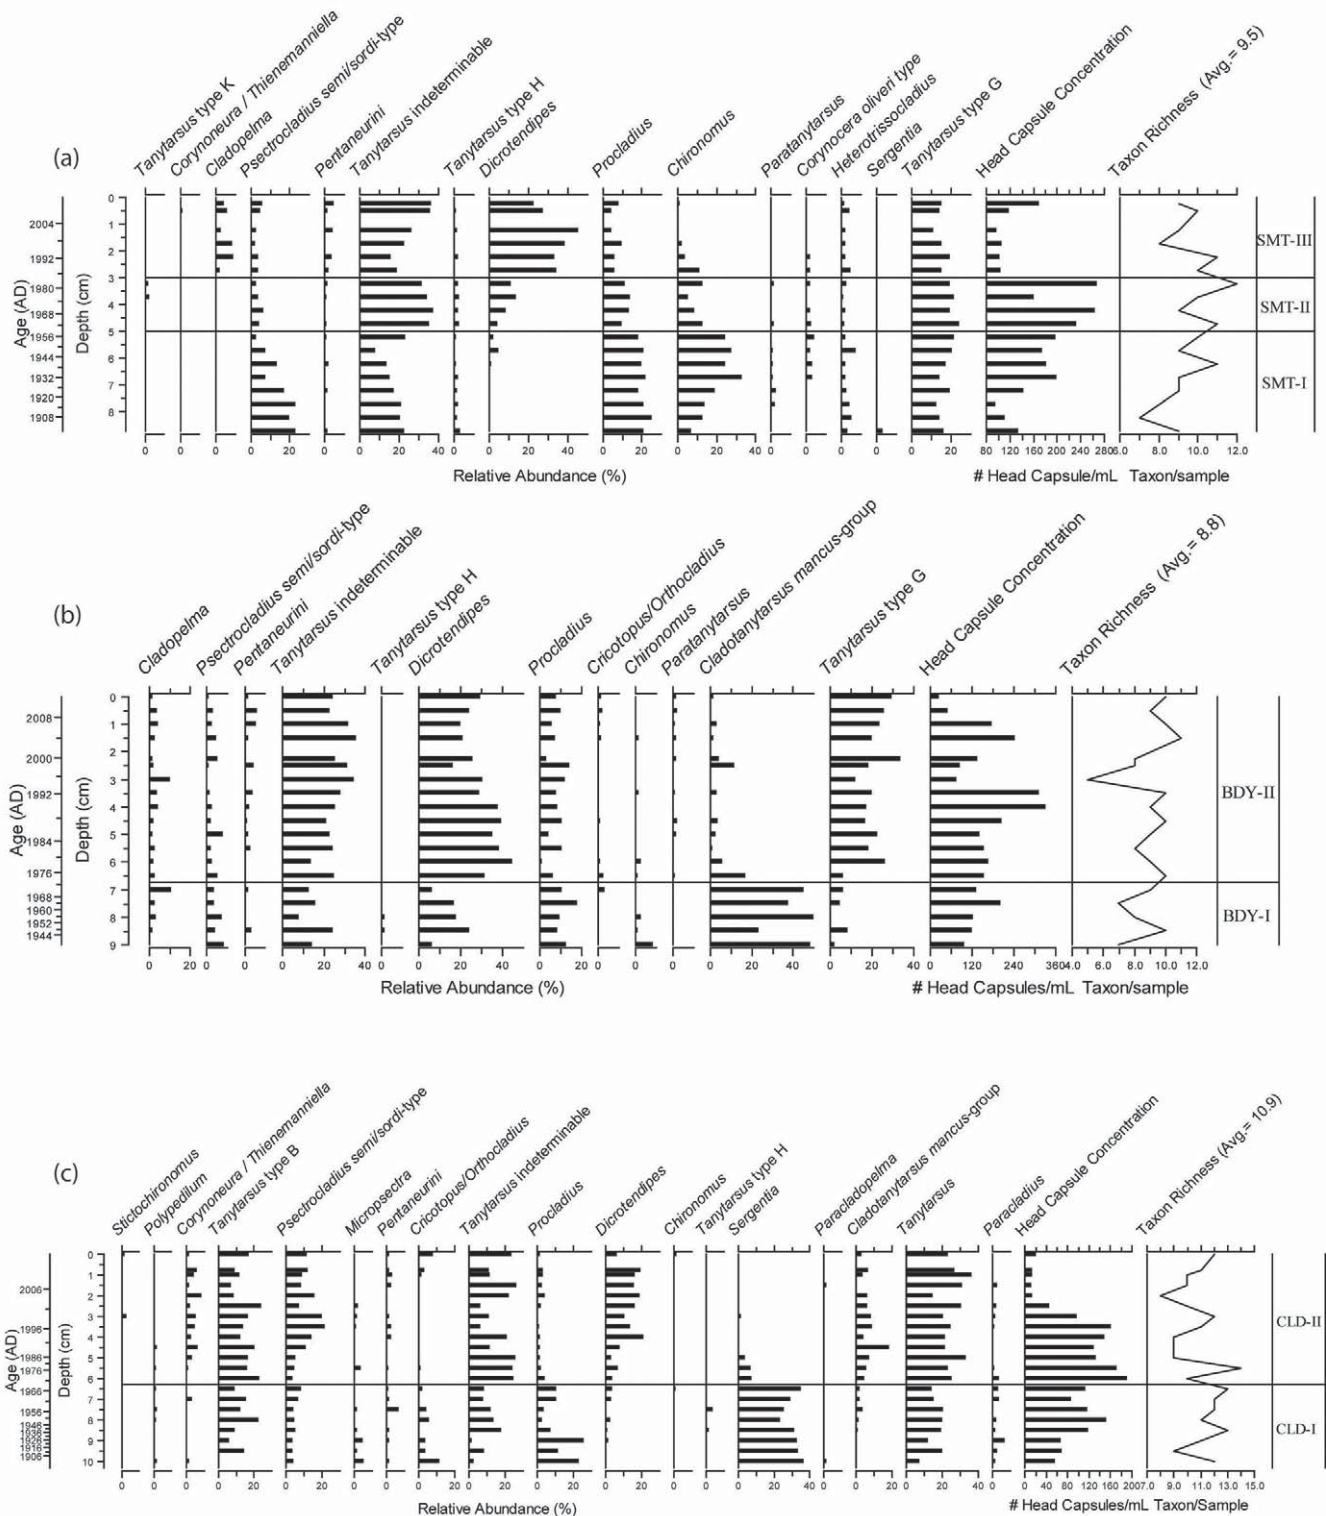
(a)

Tanytarsus type K
Corynoneura / Thienemanniella
Cladopelma
Psectrocladius semi/sordi-type
Pentaneurini
Tanytarsus indeterminable
Tanytarsus type H
Dicrotendipes
Procladius
Chironomus
Paratanytarsus
Corynocera oliveri type
Heterotrissocladius
Sergentia
Tanytarsus type G
Head Capsule Concentration
Taxon Richness (Avg.= 9.5)

Age (AD)
Depth (cm)

2004
1992
1980
1968
1956
1944
1932
1920
1908

0 1 2 3 4 5 6 7 8

SMT-III
SMT-II
SMT-I

0 0 0 0 20 0 0 20 40 0 0 20 40 0 20 0 20 40 0 0 0 0 0 20 80 120 160 200 240 280 6.0 8.0 10.0 12.0

Relative Abundance (%)
# Head Capsule/mL Taxon/sample

(b)

Cladopelma
Psectrocladius semi/sordi-type
Pentaneurini
Tanytarsus indeterminable
Tanytarsus type H
Dicrotendipes
Procladius
Cricotopus/Orthocladius
Chironomus
Paratanytarsus
Cladotanytarsus mancus-group
Tanytarsus type G
Head Capsule Concentration
Taxon Richness (Avg = 8.8)

Age (AD)
Depth (cm)

2008
2000
1992
1984
1976
1968
1960
1952
1944

0 1 2 3 4 5 6 7 8 9

BDY-II
BDY-I

0 20 0 0 0 20 40 0 0 20 40 0 20 0 0 0 0 20 40 0 20 40 0 120 240 360 4.0 6.0 8.0 10.0 12.0

Relative Abundance (%)
# Head Capsules/mL Taxon/sample

(c)

Stictochironomus
Polypedilum
Corynoneura / Thienemanniella
Tanytarsus type B
Psectrocladius semi/sordi-type
Micropsectra
Pentaneurini
Cricotopus/Orthocladius
Tanytarsus indeterminable
Procladius
Dicrotendipes
Chironomus
Tanytarsus type H
Sergentia
Paracladopelma
Cladotanytarsus mancus-group
Tanytarsus
Paracladius
Head Capsule Concentration
Taxon Richness (Avg.= 10.9)

Age (AD)
Depth (cm)

2006
1996
1986
1976
1966
1956
1946
1936
1926
1916
1906

0 1 2 3 4 5 6 7 8 9 10

CLD-II
CLD-I

0 0 0 0 20 0 20 0 0 0 20 0 20 0 20 0 20 0 0 0 20 40 0 0 20 0 20 40 0 0 40 80 120 160 200 7.0 9.0 11.0 13.0 15.0

Relative Abundance (%)
# Head Capsules/mL Taxon/Sample